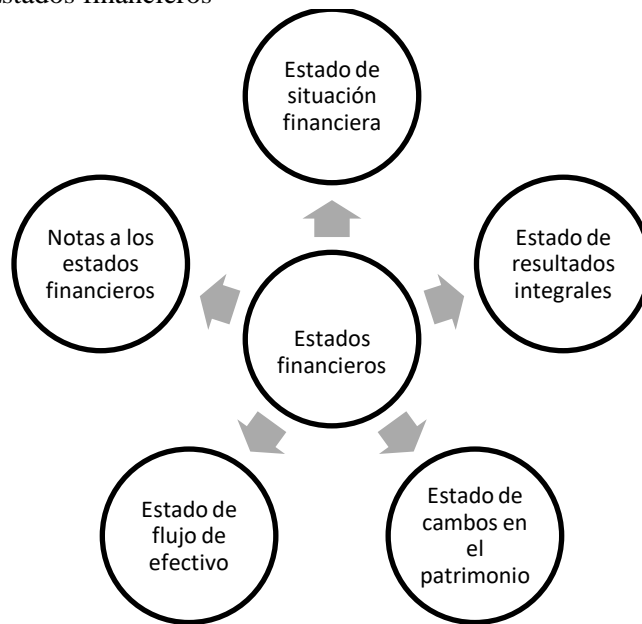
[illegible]stados financieros

Estado de situación financiera

Notas a los estados financieros

Estado de resultados integrales

Estados financieros

Estado de flujo de efectivo

Estado de cambos en el patrimonio